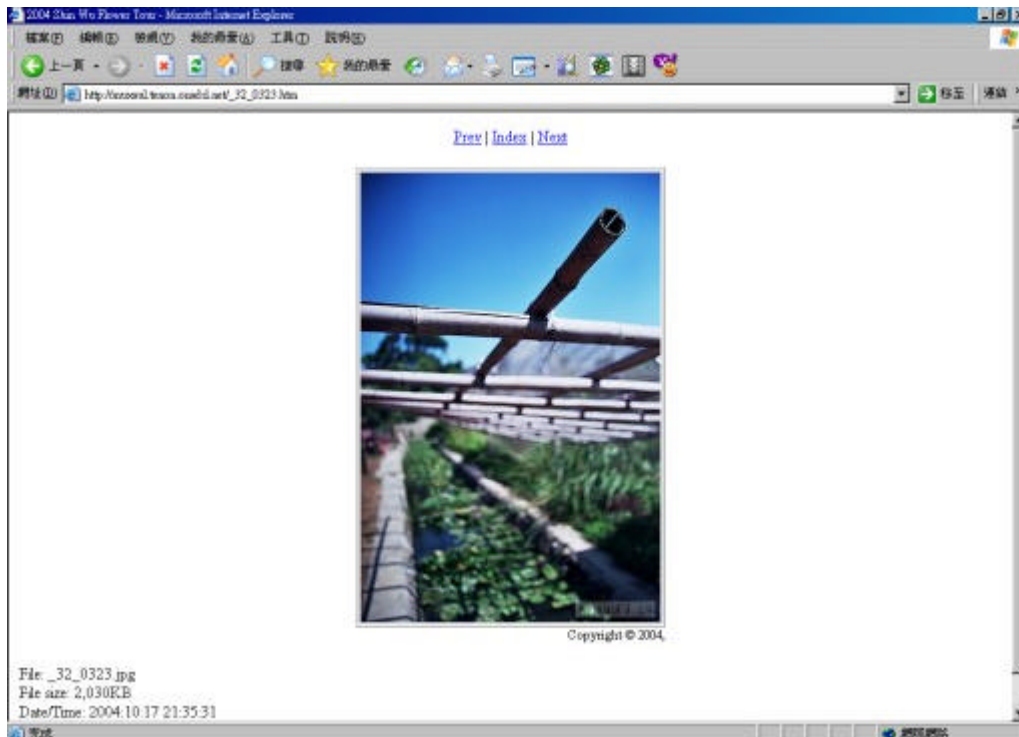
2004 Shan Wo Flower Tour - Microsoft Internet Explorer

檔案(F) 編輯(E) 檢視(V) 我的最愛(A) 工具(T) 說明(H)

上一頁 搜尋 我的最愛

網址(D) http://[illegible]/_32_0323.htm

移至 連結

Prev | Index | Next

Copyright © 2004,

File: _32_0323.jpg
File size: 2,030KB
Date/Time: 2004:10:17 21:35:31

完成

網際網路